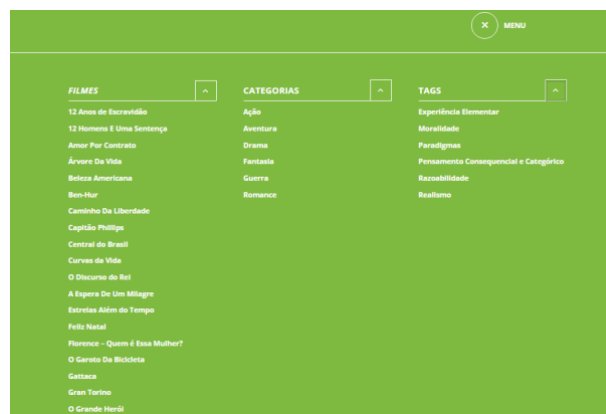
× MENU

FILMES
12 Anos de Escravidão
12 Homens E Uma Sentença
Amor Por Contrato
Árvore Da Vida
Beleza Americana
Ben-Hur
Caminho Da Liberdade
Capitão Phillips
Central do Brasil
Curvas da Vida
O Discurso do Rei
A Espera De Um Milagre
Estrelas Além do Tempo
Feliz Natal
Florence – Quem é Essa Mulher?
O Garoto Da Bicicleta
Gattaca
Gran Torino
O Grande Herói

CATEGORIAS
Ação
Aventura
Drama
Fantasia
Guerra
Romance

TAGS
Experiência Elementar
Moralidade
Paradigmas
Pensamento Consequencial e Categórico
Razoabilidade
Realismo